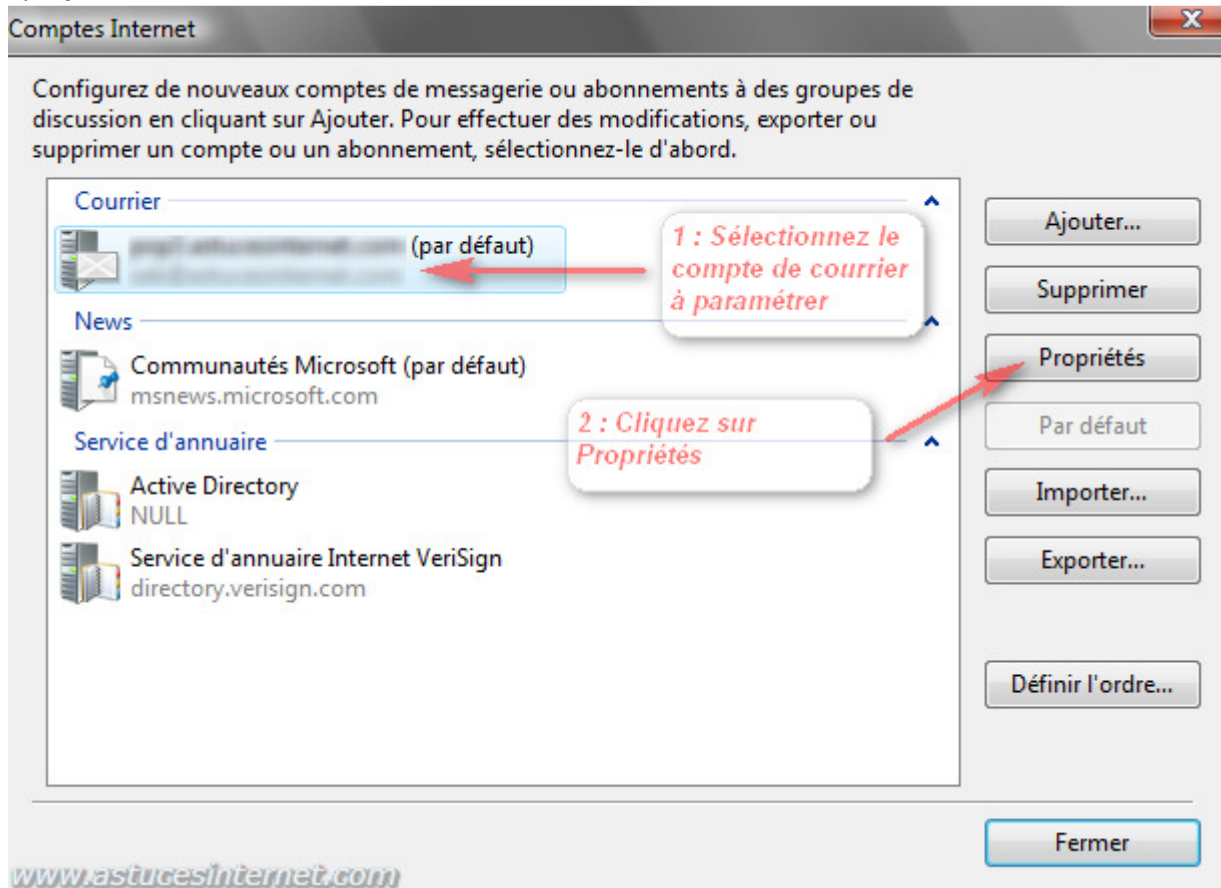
Comptes Internet

Configurez de nouveaux comptes de messagerie ou abonnements à des groupes de discussion en cliquant sur Ajouter. Pour effectuer des modifications, exporter ou supprimer un compte ou un abonnement, sélectionnez-le d'abord.

Courrier

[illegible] (par défaut)
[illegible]

1 : Sélectionnez le compte de courrier à paramétrer

News

Communautés Microsoft (par défaut)
msnews.microsoft.com

2 : Cliquez sur Propriétés

Service d'annuaire

Active Directory
NULL

Service d'annuaire Internet VeriSign
directory.verisign.com

Ajouter...

Supprimer

Propriétés

Par défaut

Importer...

Exporter...

Définir l'ordre...

Fermer

www.astucesinternet.com